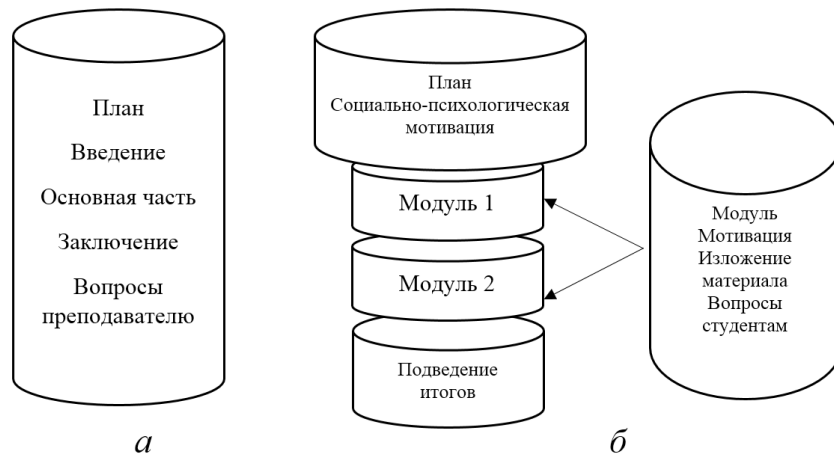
План

Введение

Основная часть

Заключение

Вопросы преподавателю

*а*

План
Социально-психологическая мотивация

Модуль 1

Модуль 2

Подведение итогов

Модуль
Мотивация
Изложение материала
Вопросы студентам

*б*